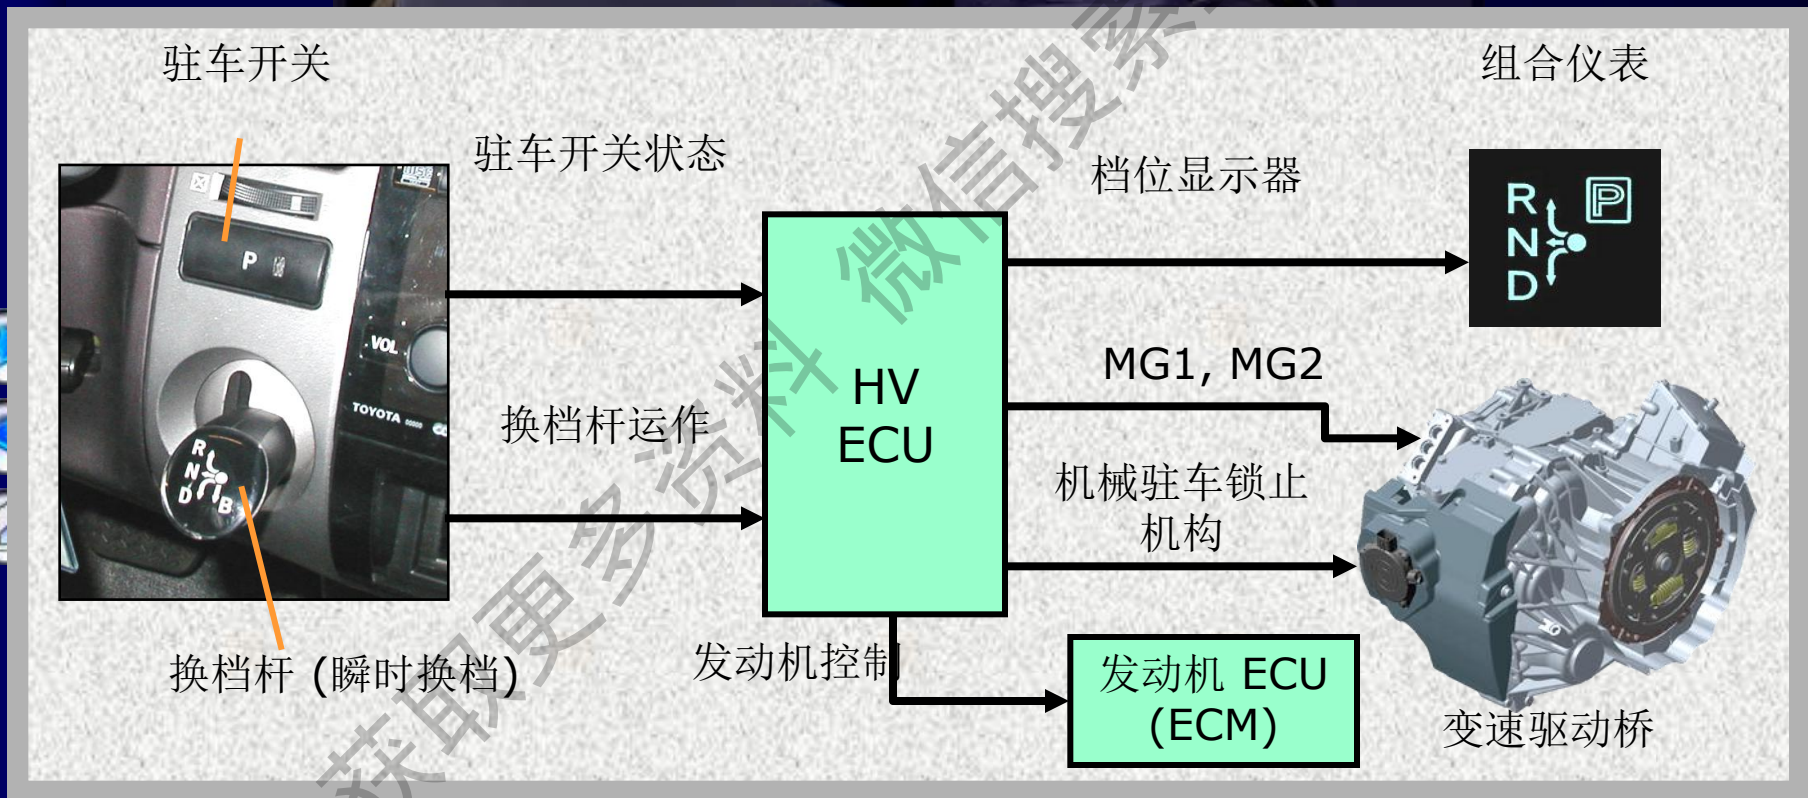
驻车开关

组合仪表

驻车开关状态

档位显示器

P

VOL

TOYOTA

R
N
D
B

R
N
D
P

HV
ECU

MG1, MG2

换档杆运作

机械驻车锁止
机构

换档杆（瞬时换档）

发动机控制

发动机 ECU
(ECM)

变速驱动桥

获取更多资料 微信搜索